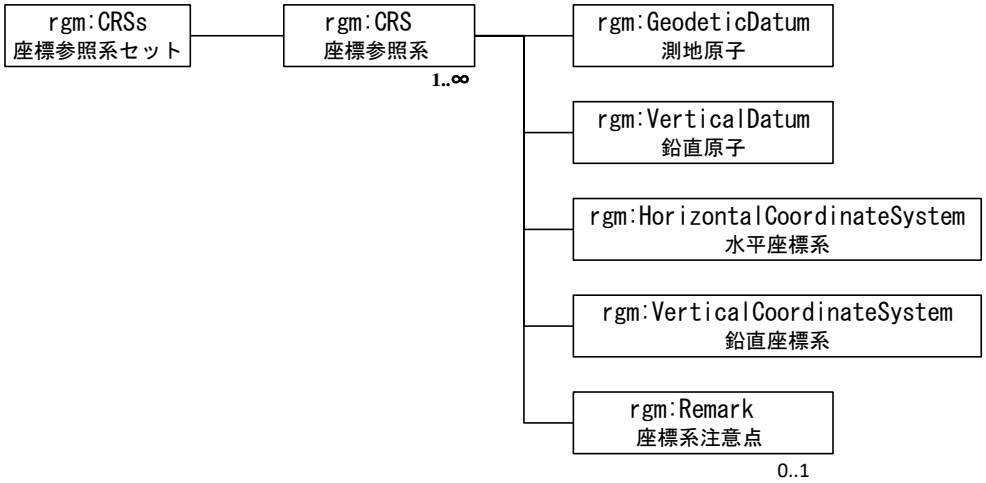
rgm:CRSs
座標参照系セット

rgm:CRS
座標参照系

1..∞

rgm:GeodeticDatum
測地原子

rgm:VerticalDatum
鉛直原子

rgm:HorizontalCoordinateSystem
水平座標系

rgm:VerticalCoordinateSystem
鉛直座標系

rgm:Remark
座標系注意点

0..1